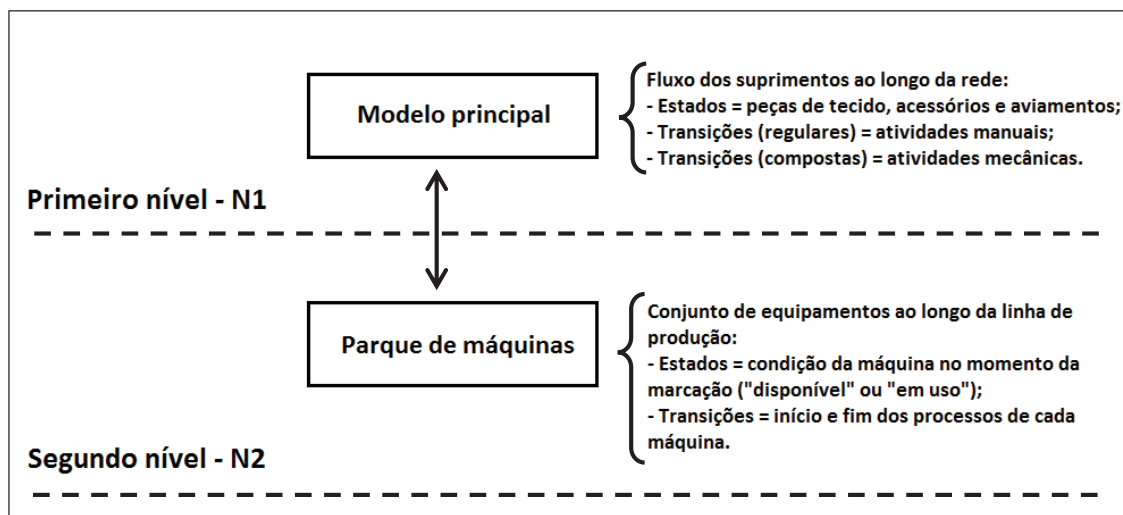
Modelo principal

Fluxo dos suprimentos ao longo da rede:
- Estados = peças de tecido, acessórios e aviamentos;
- Transições (regulares) = atividades manuais;
- Transições (compostas) = atividades mecânicas.

Primeiro nível - N1

Parque de máquinas

Conjunto de equipamentos ao longo da linha de produção:
- Estados = condição da máquina no momento da marcação ("disponível" ou "em uso");
- Transições = início e fim dos processos de cada máquina.

Segundo nível - N2